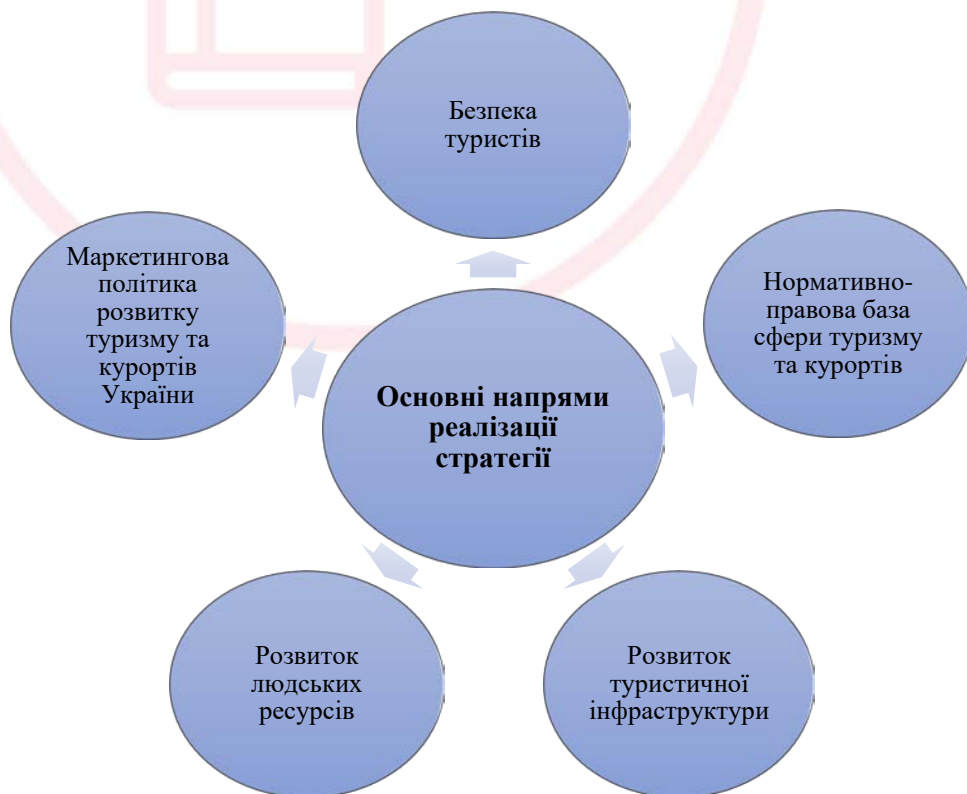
Безпека туристів

Маркетингова політика розвитку туризму та курортів України

Нормативно-правова база сфери туризму та курортів

Основні напрями реалізації стратегії

Розвиток людських ресурсів

Розвиток туристичної інфраструктури